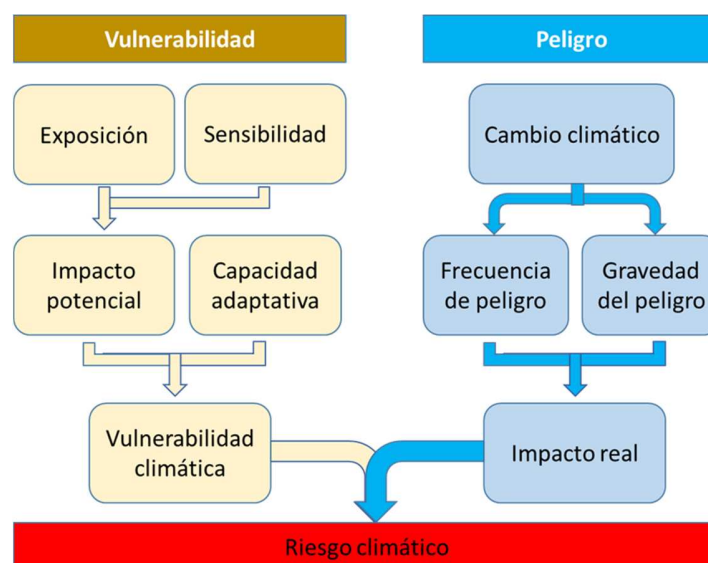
Vulnerabilidad

Peligro

Exposición

Sensibilidad

Cambio climático

Impacto potencial

Capacidad adaptativa

Frecuencia de peligro

Gravedad del peligro

Vulnerabilidad climática

Impacto real

Riesgo climático